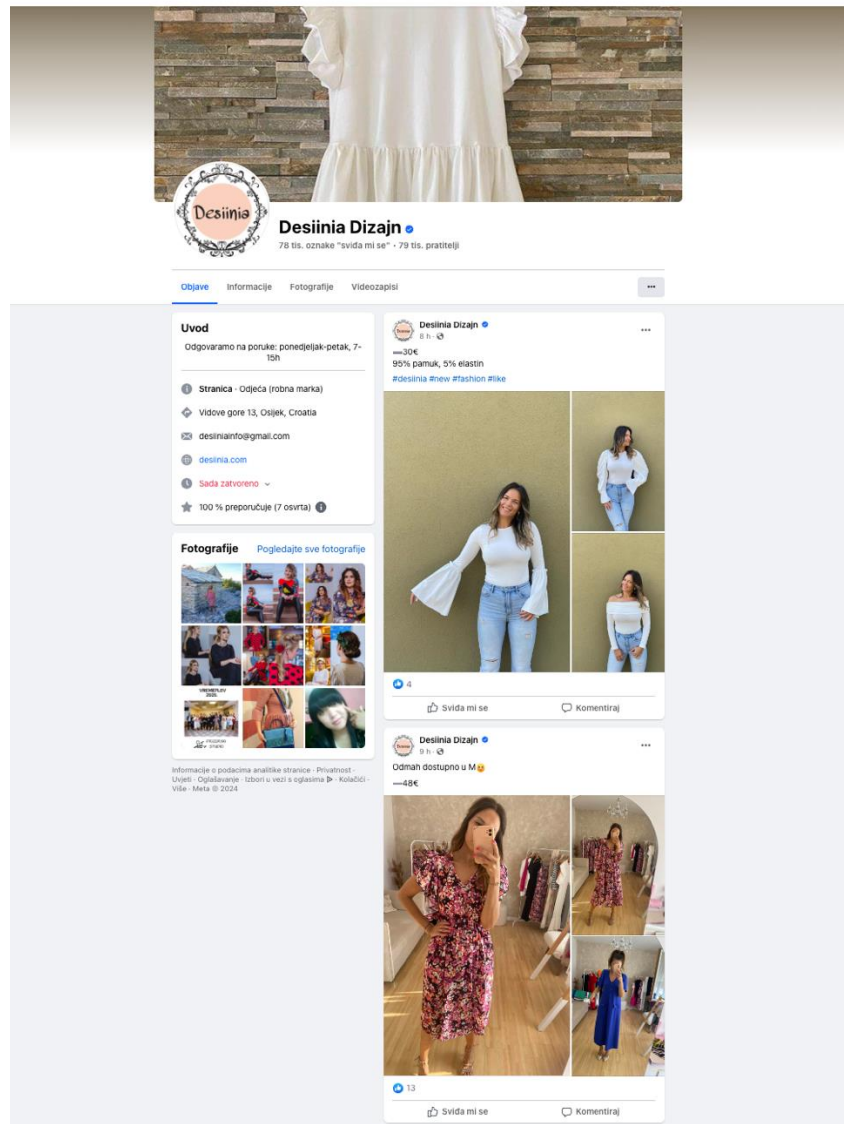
Desiinia

Desiinia Dizajn

78 tis. oznake "sviđa mi se" · 79 tis. pratitelji

Objave Informacije Fotografije Videozapisi ···

Uvod

Odgovaramo na poruke: ponedjeljak-petak, 7-15h

Stranica · Odjeća (robna marka)

Vidove gore 13, Osijek, Croatia

desiiniainfo@gmail.com

desiinia.com

Sada zatvoreno

100 % preporučuje (7 osvrta)

Fotografije Pogledajte sve fotografije

VREMEPLOV 2020.

Informacije o podacima analitike stranice · Privatnost · Uvjeti · Oglašavanje · Izbori u vezi s oglasima · Kolačići · Više · Meta © 2024

Desiinia Dizajn
8 h ·

30€
95% pamuk, 5% elastin
#desiinia #new #fashion #like

4

Sviđa mi se Komentiraj

Desiinia Dizajn
9 h ·

Odmah dostupno u M😉
48€

13

Sviđa mi se Komentiraj